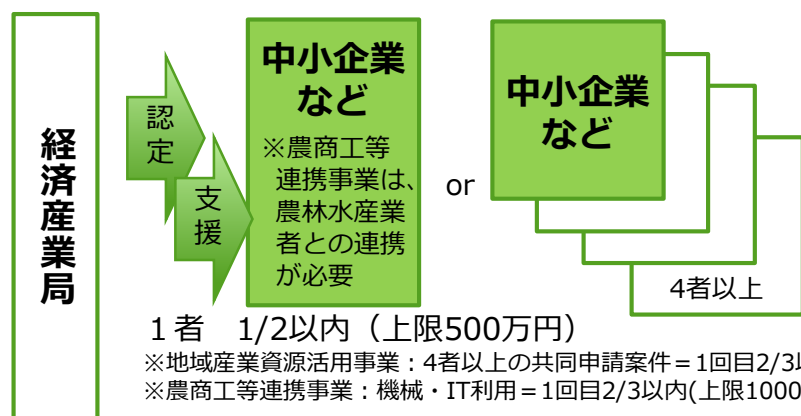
経済産業局

認定

支援

中小企業など

※農商工等連携事業は、農林水産業者との連携が必要

or

中小企業など

4者以上

１者　1/2以内（上限500万円）

※地域産業資源活用事業：4者以上の共同申請案件＝1回目2/3以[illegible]

※農商工等連携事業：機械・IT利用＝1回目2/3以内(上限1000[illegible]